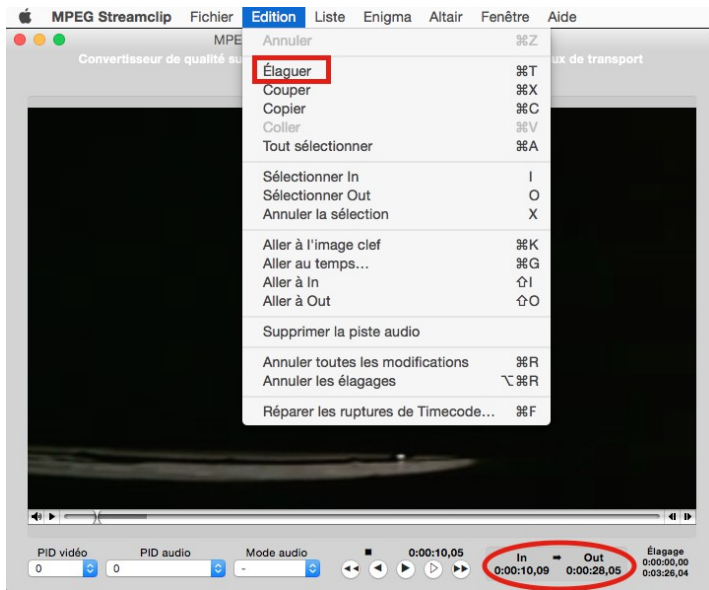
MPEG Streamclip Fichier Edition Liste Enigma Altair Fenêtre Aide

MPE

Convertisseur de qualité su ux de transport

Annuler ⌘Z

Élaguer ⌘T
Couper ⌘X
Copier ⌘C
Coller ⌘V
Tout sélectionner ⌘A

Sélectionner In I
Sélectionner Out O
Annuler la sélection X

Aller à l'image clef ⌘K
Aller au temps... ⌘G
Aller à In ⇧I
Aller à Out ⇧O

Supprimer la piste audio

Annuler toutes les modifications ⌘R
Annuler les élagages ⌥⌘R

Réparer les ruptures de Timecode... ⌘F

PID vidéo 0
PID audio 0
Mode audio -

0:00:10,05

In 0:00:10,09
Out 0:00:28,05

Élagage 0:00:00,00 0:03:26,04